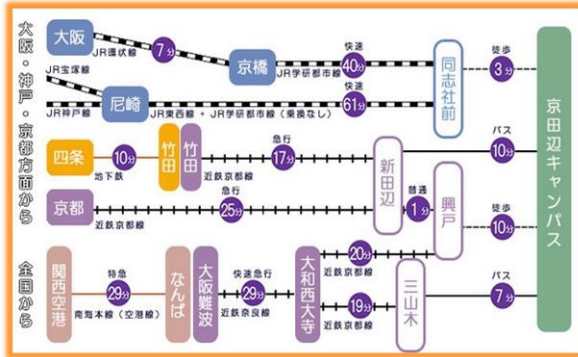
大阪・神戸・京都方面から

大阪
JR環状線
7分
京橋
快速
40分
JR学研都市線
同志社前
徒歩
3分
JR宝塚線
JR神戸線
尼崎
快速
61分
JR東西線 + JR学研都市線（乗換なし）

四条
10分
地下鉄
竹田
竹田
急行
17分
近鉄京都線
新田辺
パス
10分

京都
急行
25分
近鉄京都線
普通
1分
興戸
徒歩
10分

京田辺キャンパス

全国から

関西空港
特急
29分
南海本線（空港線）
なんば
大阪難波
快速急行
29分
近鉄奈良線
大和西大寺
20分
19分
近鉄京都線
三山木
パス
7分